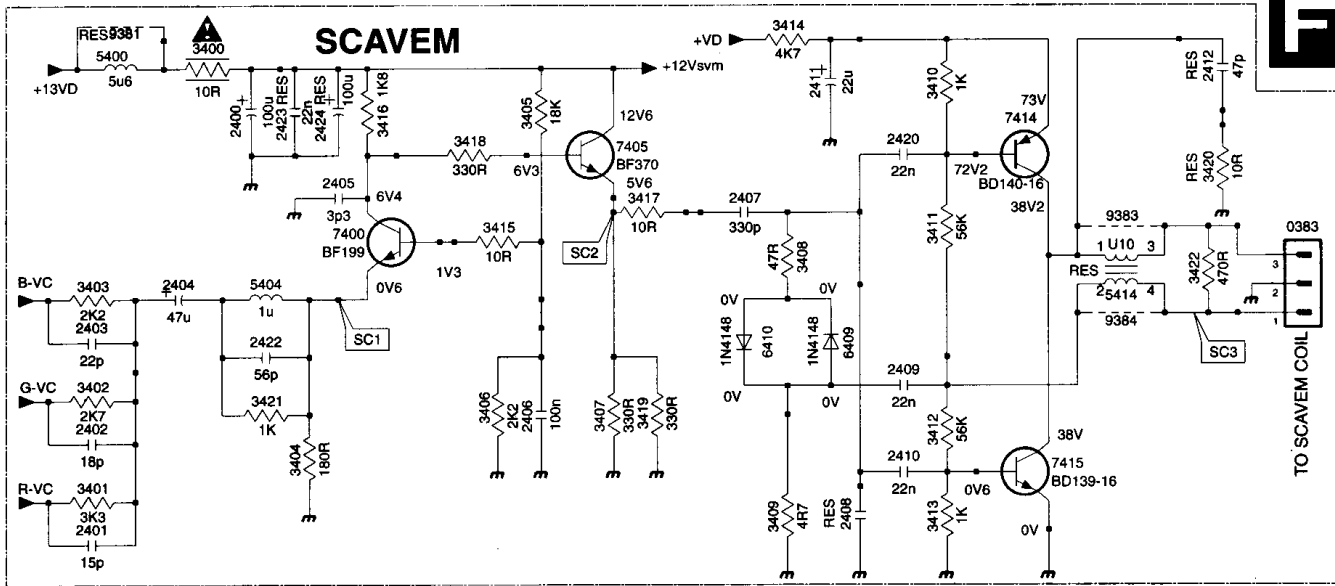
F

SCAVEM

RES 9381
5400
5u6
3400
10R
+13VD
2400
100u
2423 RES
22n
2424 RES
100u
3416 1K8
3405 18K
12V6
7405
BF370
+12Vsvm
3418
330R
6V3
2405
3p3
6V4
5V6
3417
10R
7400
BF199
3415
10R
1V3
0V6
SC2
SC1
B-VC
3403
2K2
2403
22p
2404
47u
5404
1u
2422
56p
3421
1K
3404
180R
G-VC
3402
2K7
2402
18p
R-VC
3401
3K3
2401
15p
3406
2K2
2406
100n
3407
330R
3419
330R
+VD
3414
4K7
2411
22u
2420
22n
2407
330p
3408
47R
0V
0V
1N4148
6410
1N4148
6409
0V
0V
3409
4R7
RES
2408
3410
1K
3411
56K
72V2
73V
7414
BD140-16
38V2
2409
22n
3412
56K
2410
22n
0V6
3413
1K
38V
7415
BD139-16
0V
RES
2412
47p
RES
3420
10R
9383
1 U10 3
RES
2 5414 4
9384
3422
470R
SC3
0383
3
2
1
TO SCAVEM COIL